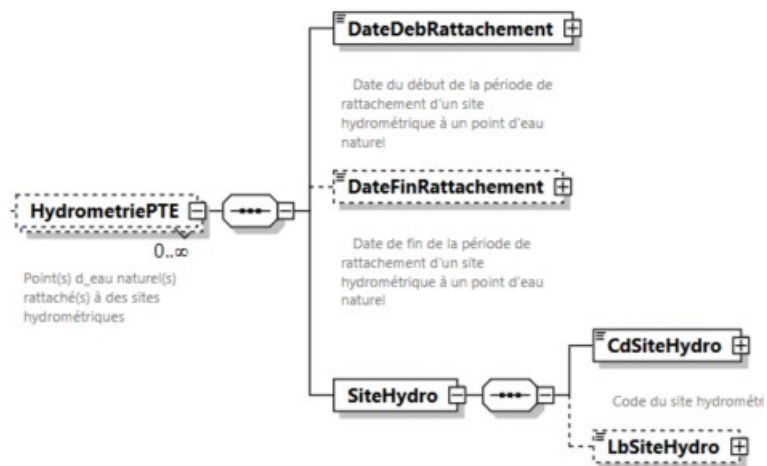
DateDebRattachement

Date du début de la période de rattachement d'un site hydrométrique à un point d'eau naturel

HydrometriePTE

0..∞

Point(s) d_eau naturel(s) rattaché(s) à des sites hydrométriques

DateFinRattachement

Date de fin de la période de rattachement d'un site hydrométrique à un point d'eau naturel

SiteHydro

CdSiteHydro

Code du site hydrométri

LbSiteHydro